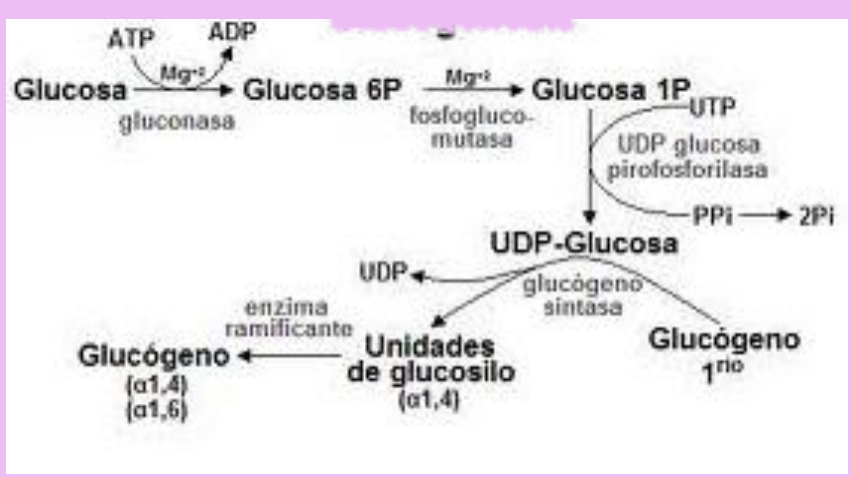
ATP ADP
$Mg^{+2}$
Glucosa → Glucosa 6P
gluconasa
$Mg^{+2}$
→ Glucosa 1P
fosfogluco-mutasa
UTP
UDP glucosa pirofosforilasa
PPi → 2Pi
UDP-Glucosa
UDP
glucógeno sintasa
enzima ramificante
Glucógeno
(α1,4)
(α1,6)
Unidades de glucosilo
(α1,4)
Glucógeno
$1^{rio}$